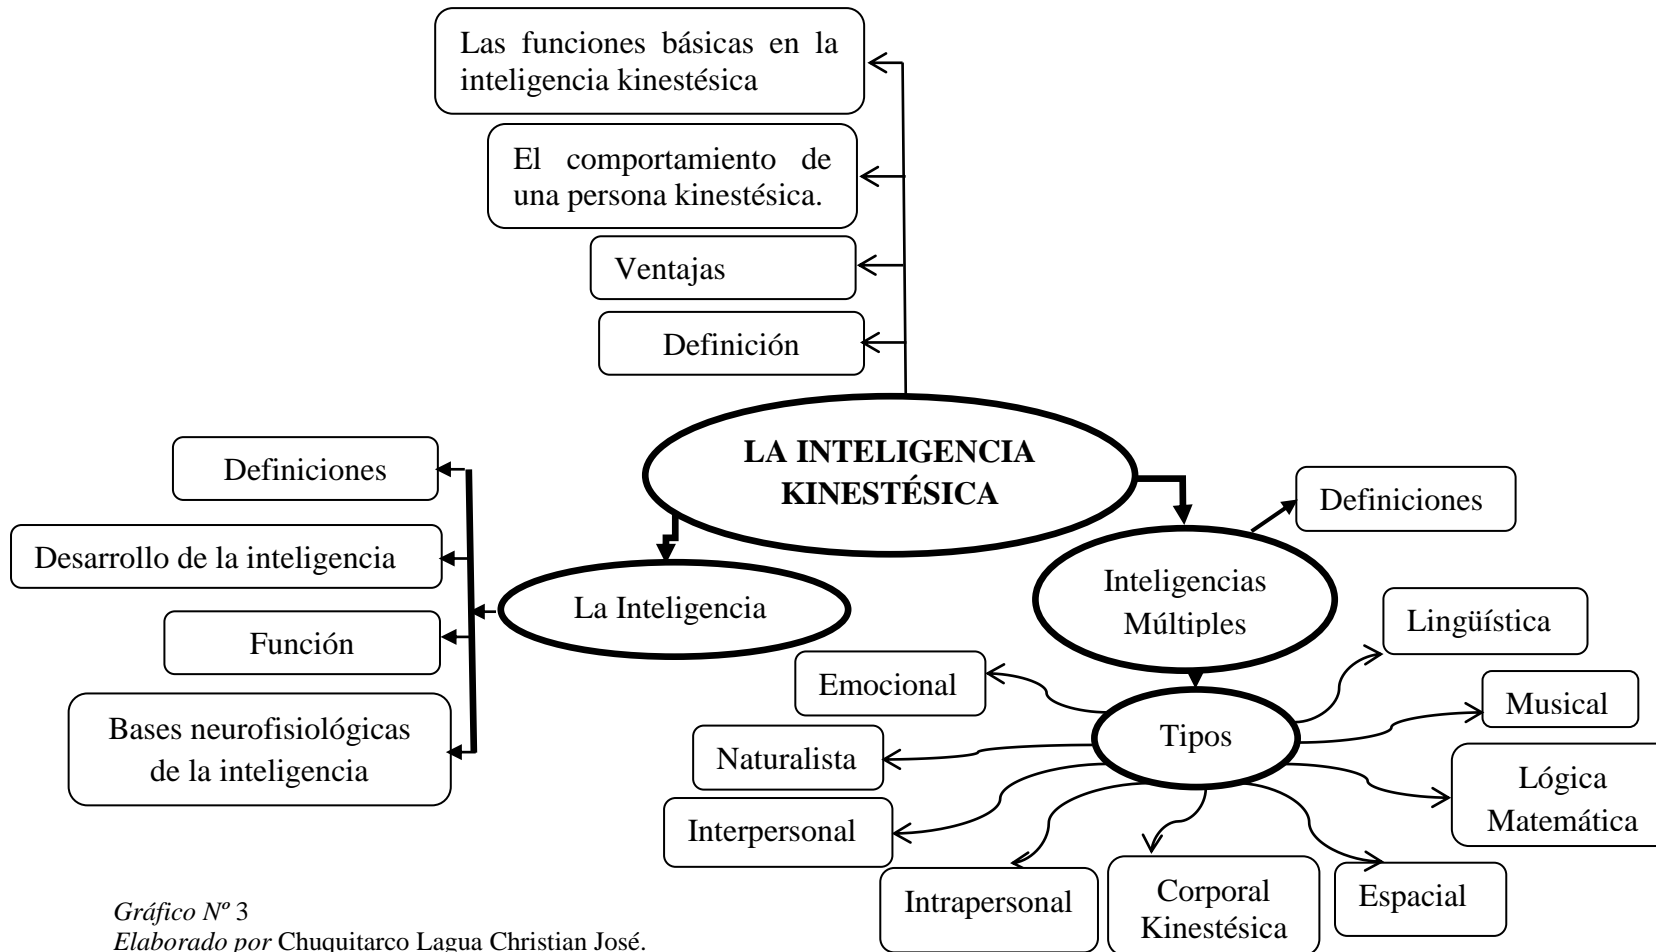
Las funciones básicas en la inteligencia kinestésica

El comportamiento de una persona kinestésica.

Ventajas

Definición

LA INTELIGENCIA KINESTÉSICA

Definiciones

Desarrollo de la inteligencia

Función

Bases neurofisiológicas de la inteligencia

La Inteligencia

Definiciones

Inteligencias Múltiples

Tipos

Emocional

Naturalista

Interpersonal

Intrapersonal

Corporal Kinestésica

Espacial

Lógica Matemática

Musical

Lingüística

*Gráfico Nº* 3
*Elaborado por* Chuquitarco Lagua Christian José.